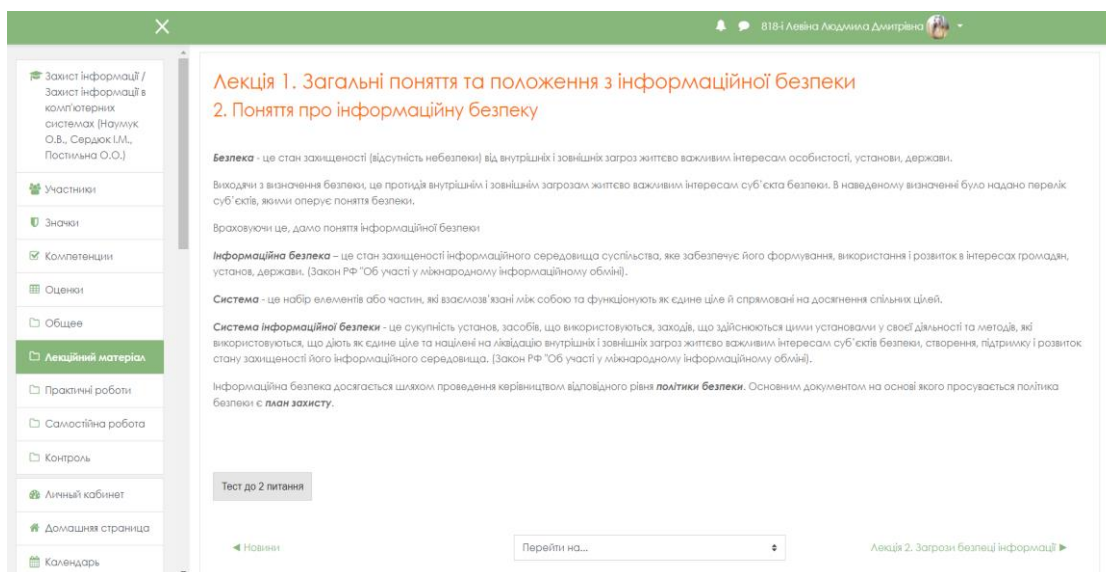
818-і Левіна Людмила Дмитрівна

Захист інформації / Захист інформації в комп'ютерних системах (Наумук О.В., Сердюк І.М., Постильна О.О.)

Участники

Значки

Компетенции

Оценки

Общее

Лекційний матеріал

Практичні роботи

Самостійна робота

Контроль

Личный кабинет

Домашняя страница

Календарь

Лекція 1. Загальні поняття та положення з інформаційної безпеки

2. Поняття про інформаційну безпеку

**Безпека** - це стан захищеності (відсутність небезпеки) від внутрішніх і зовнішніх загроз життєво важливим інтересам особистості, установи, держави.

Виходячи з визначення безпеки, це протидія внутрішнім і зовнішнім загрозам життєво важливим інтересам суб'єкта безпеки. В наведеному визначенні було надано перелік суб'єктів, якими оперує поняття безпеки.

Враховуючи це, дамо поняття інформаційної безпеки

**Інформаційна безпека** – це стан захищеності інформаційного середовища суспільства, яке забезпечує його формування, використання і розвиток в інтересах громадян, установ, держави. (Закон РФ "Об участі у міжнародному інформаційному обміні).

**Система** - це набір елементів або частин, які взаємозв'язані між собою та функціонують як єдине ціле й спрямовані на досягнення спільних цілей.

**Система інформаційної безпеки** - це сукупність установ, засобів, що використовуються, заходів, що здійснюються цими установами у своєї діяльності та методів, які використовуються, що діють як єдине ціле та націлені на ліквідацію внутрішніх і зовнішніх загроз життєво важливим інтересам суб'єктів безпеки, створення, підтримку і розвиток стану захищеності його інформаційного середовища. (Закон РФ "Об участі у міжнародному інформаційному обміні).

Інформаційна безпека досягається шляхом проведення керівництвом відповідного рівня **політики безпеки**. Основним документом на основі якого просувається політика безпеки є **план захисту**.

Тест до 2 питання

◄ Новини

Перейти на...

Лекція 2. Загрози безпеці інформації ►